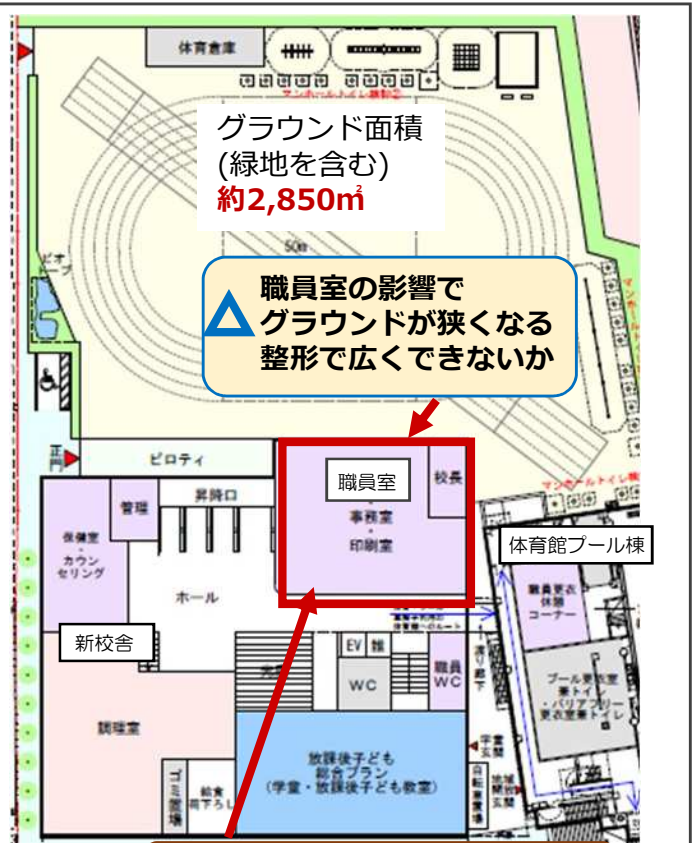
体育倉庫

マンホールトイレ機能②

グラウンド面積
(緑地を含む)
約2,850㎡

50m

ビオトープ

△ 職員室の影響で
グラウンドが狭くなる
整形で広くできないか

マンホールトイレ機

正門

ピロティ

管理

昇降口

職員室

校長

事務室
・
印刷室

体育館プール棟

保健室
・
カウンセリング

ホール

職員更衣
休憩
コーナー

新校舎

EV

WC

職員
WC

渡り廊下

プール更衣室
兼トイレ
・バリアフリー
更衣室兼トイレ

調理室

放課後子ども
総合プラン
(学童・放課後子ども教室)

学童
玄関

ゴミ置場

給食
荷下ろし